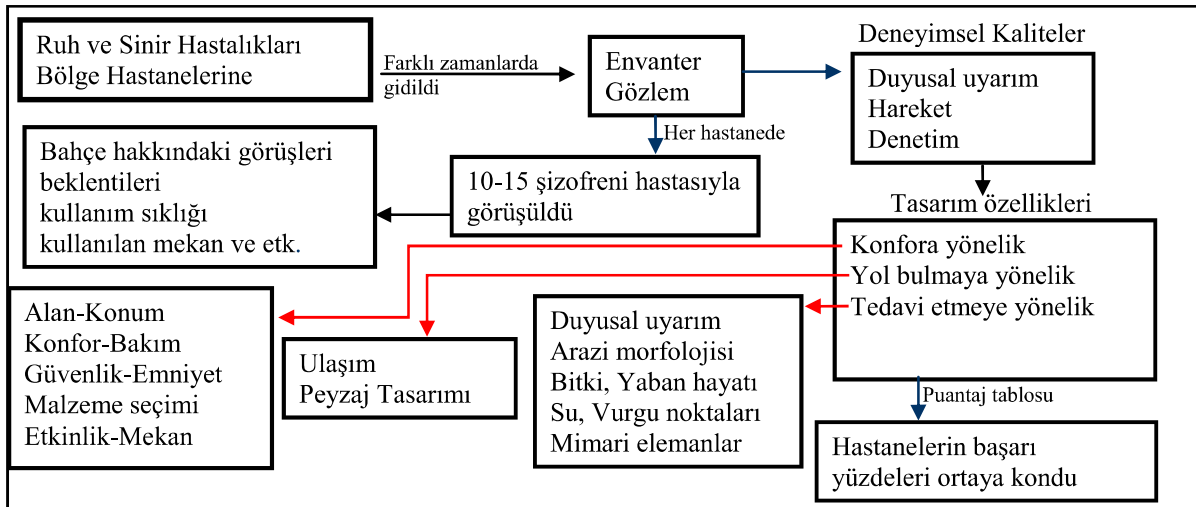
Ruh ve Sinir Hastalıkları Bölge Hastanelerine

Farklı zamanlarda gidildi

Envanter Gözlem

Deneyimsel Kaliteler

Duyusal uyarım
Hareket
Denetim

Her hastanede

Bahçe hakkındaki görüşleri
beklentileri
kullanım sıklığı
kullanılan mekan ve etk.

10-15 şizofreni hastasıyla görüşüldü

Tasarım özellikleri

Konfora yönelik
Yol bulmaya yönelik
Tedavi etmeye yönelik

Alan-Konum
Konfor-Bakım
Güvenlik-Emniyet
Malzeme seçimi
Etkinlik-Mekan

Ulaşım
Peyzaj Tasarımı

Duyusal uyarım
Arazi morfolojisi
Bitki, Yaban hayatı
Su, Vurgu noktaları
Mimari elemanlar

Puantaj tablosu

Hastanelerin başarı yüzdeleri ortaya kondu